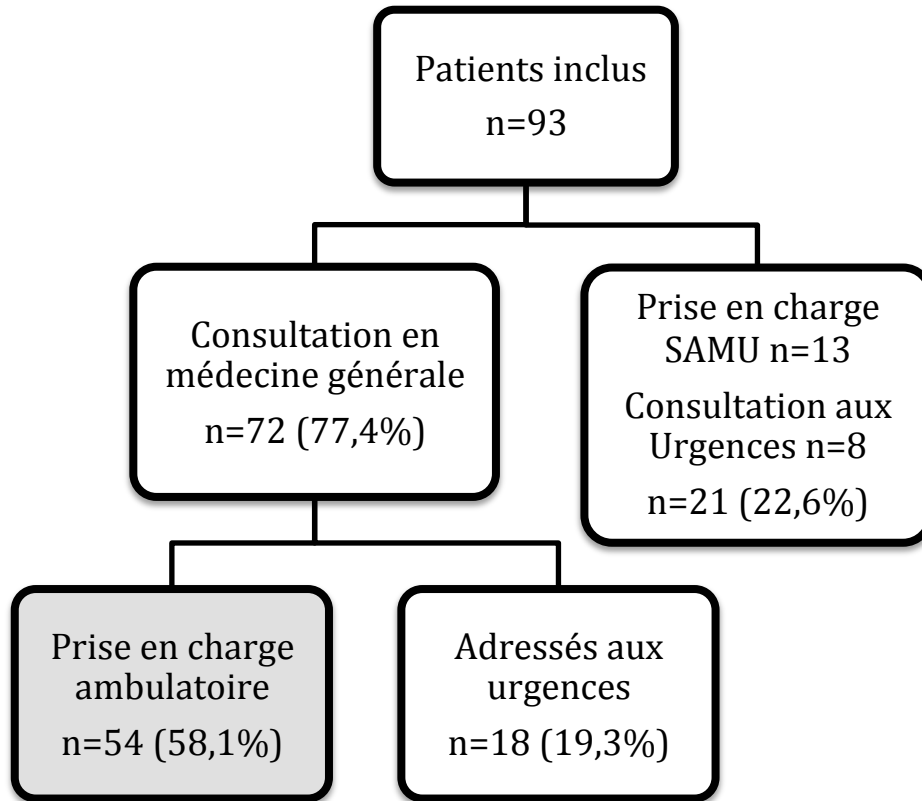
Patients inclus
n=93

Consultation en médecine générale
n=72 (77,4%)

Prise en charge SAMU n=13
Consultation aux Urgences n=8
n=21 (22,6%)

Prise en charge ambulatoire
n=54 (58,1%)

Adressés aux urgences
n=18 (19,3%)